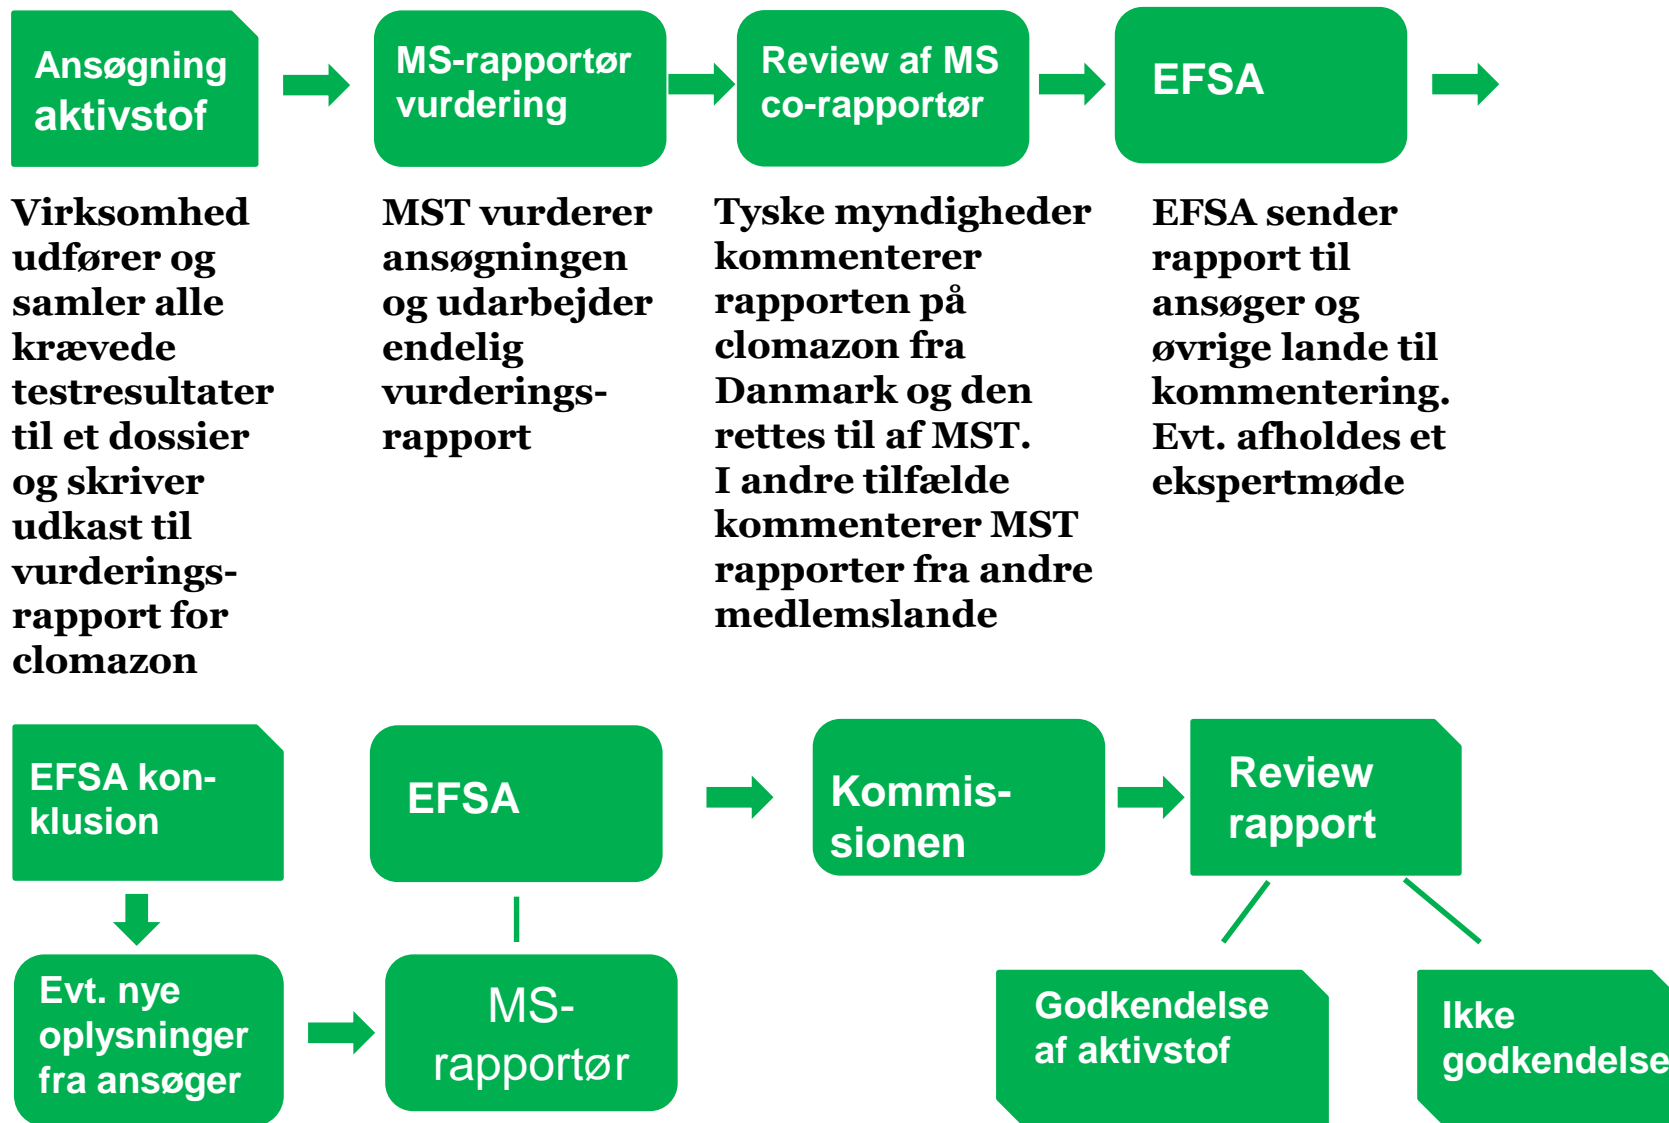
Ansøgning aktivstof

MS-rapportør vurdering

Review af MS co-rapportør

EFSA

Virksomhed udfører og samler alle krævede testresultater til et dossier og skriver udkast til vurderingsrapport for clomazon

MST vurderer ansøgningen og udarbejder endelig vurderingsrapport

Tyske myndigheder kommenterer rapporten på clomazon fra Danmark og den rettes til af MST. I andre tilfælde kommenterer MST rapporter fra andre medlemslande

EFSA sender rapport til ansøger og øvrige lande til kommentering. Evt. afholdes et ekspertmøde

EFSA konklusion

EFSA

Kommissionen

Review rapport

Evt. nye oplysninger fra ansøger

MS-rapportør

Godkendelse af aktivstof

Ikke godkendelse